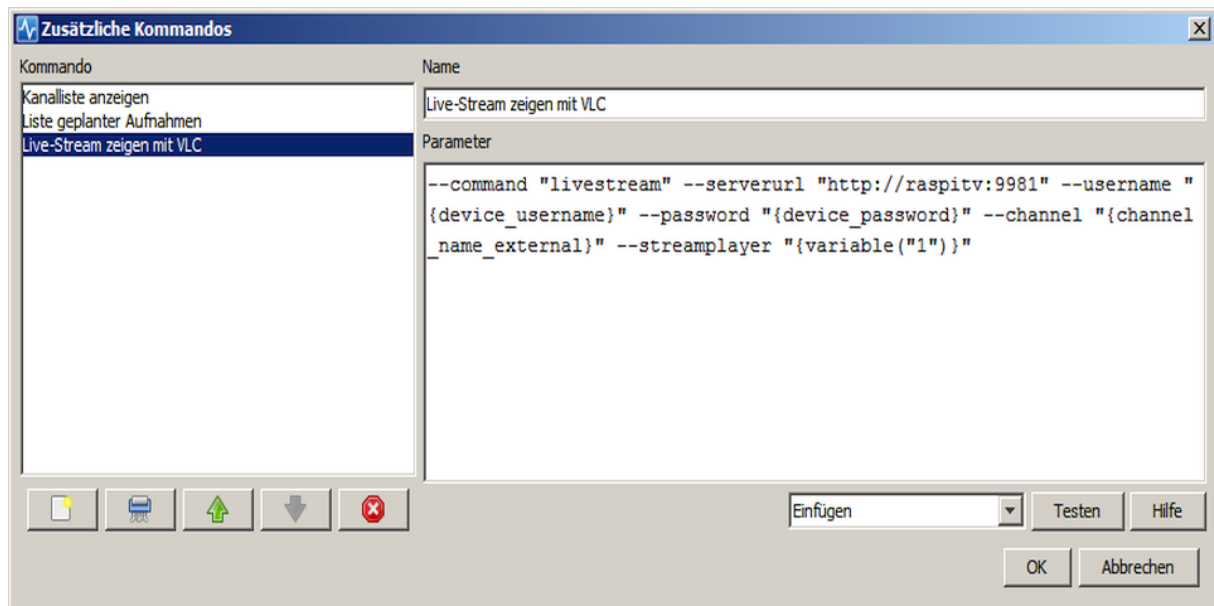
Zusätzliche Kommandos

Kommando

Kanalliste anzeigen
Liste geplanter Aufnahmen
Live-Stream zeigen mit VLC

Name

Live-Stream zeigen mit VLC

Parameter

--command "livestream" --serverurl "http://raspitv:9981" --username "{device_username}" --password "{device_password}" --channel "{channel_name_external}" --streamplayer "{variable("1")}"

Einfügen

Testen

Hilfe

OK

Abbrechen